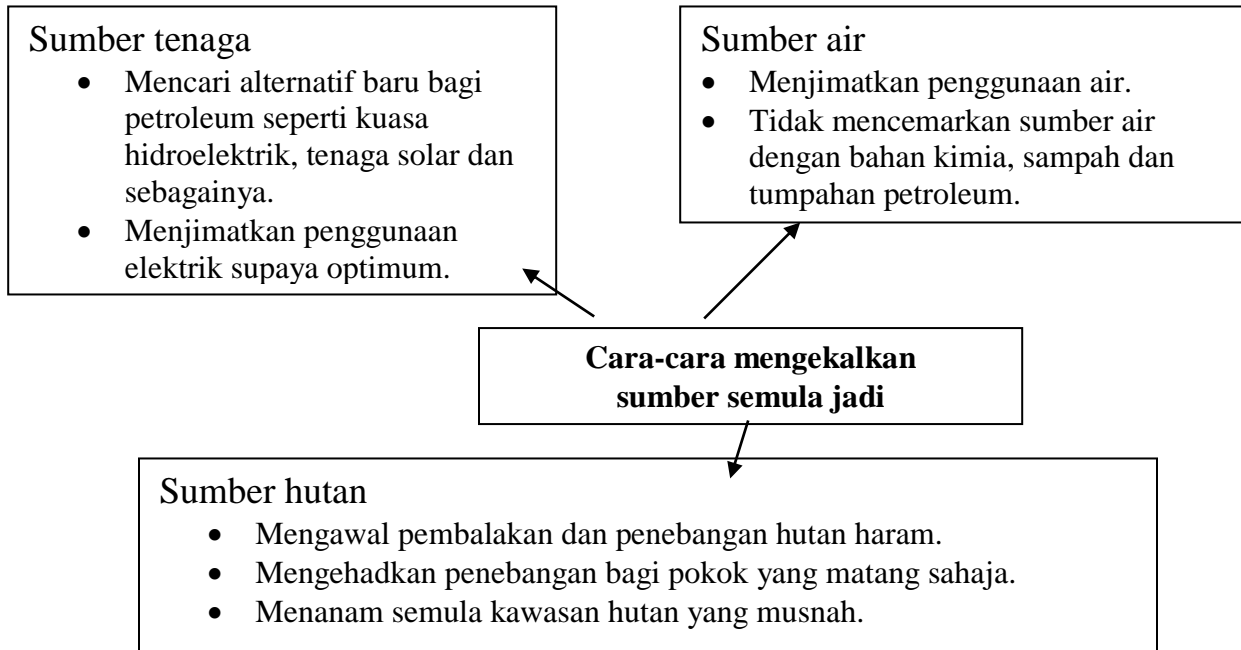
Sumber tenaga
- Mencari alternatif baru bagi petroleum seperti kuasa hidroelektrik, tenaga solar dan sebagainya.
- Menjimatkan penggunaan elektrik supaya optimum.

Sumber air
- Menjimatkan penggunaan air.
- Tidak mencemarkan sumber air dengan bahan kimia, sampah dan tumpahan petroleum.

**Cara-cara mengekalkan sumber semula jadi**

Sumber hutan
- Mengawal pembalakan dan penebangan hutan haram.
- Mengehadkan penebangan bagi pokok yang matang sahaja.
- Menanam semula kawasan hutan yang musnah.